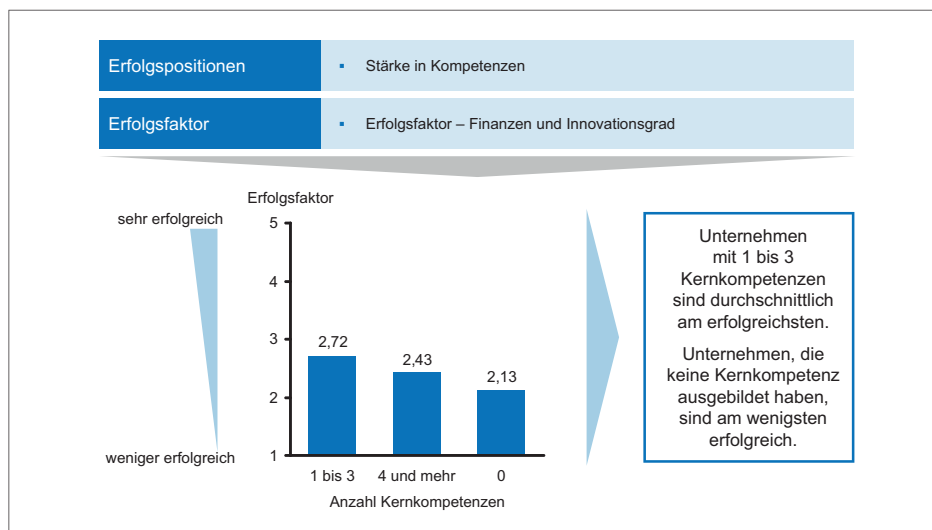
Erfolgspositionen
▪ Stärke in Kompetenzen

Erfolgsfaktor
▪ Erfolgsfaktor – Finanzen und Innovationsgrad

sehr erfolgreich

weniger erfolgreich

Erfolgsfaktor

| Anzahl Kernkompetenzen | Erfolgsfaktor |
|---|---|
| 1 bis 3 | 2,72 |
| 4 und mehr | 2,43 |
| 0 | 2,13 |

5
4
3
2
1

Anzahl Kernkompetenzen

Unternehmen mit 1 bis 3 Kernkompetenzen sind durchschnittlich am erfolgreichsten.

Unternehmen, die keine Kernkompetenz ausgebildet haben, sind am wenigsten erfolgreich.